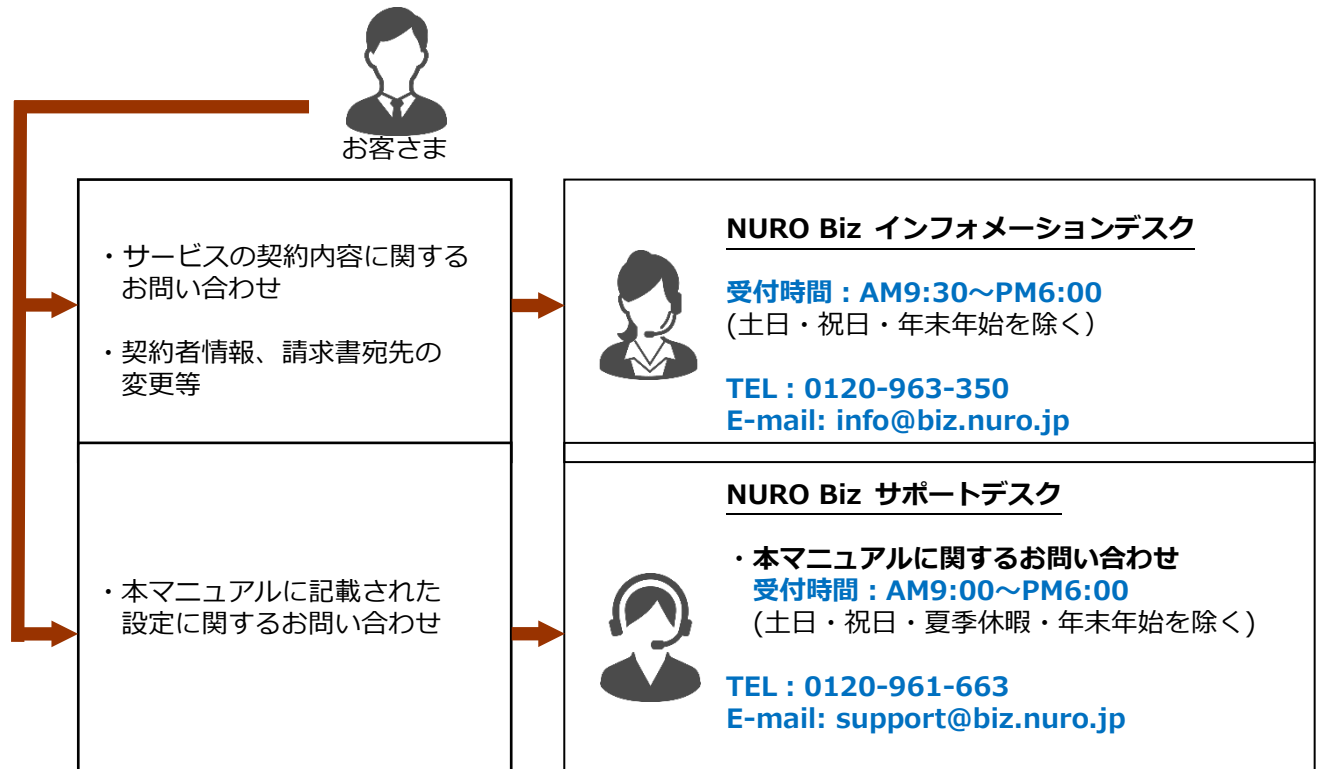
お客さま

・サービスの契約内容に関するお問い合わせ

・契約者情報、請求書宛先の変更等

NURO Biz インフォメーションデスク

受付時間：AM9:30～PM6:00
(土日・祝日・年末年始を除く)

TEL : 0120-963-350
E-mail: info@biz.nuro.jp

・本マニュアルに記載された設定に関するお問い合わせ

NURO Biz サポートデスク

・本マニュアルに関するお問い合わせ
受付時間：AM9:00～PM6:00
(土日・祝日・夏季休暇・年末年始を除く)

TEL : 0120-961-663
E-mail: support@biz.nuro.jp